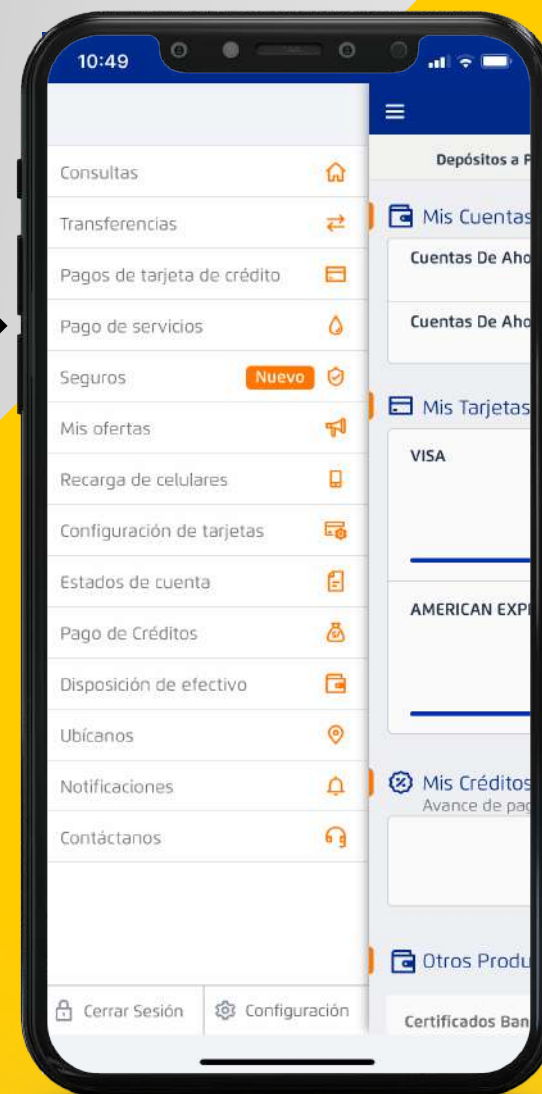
10:49

Consultas
Transferencias
Pagos de tarjeta de crédito
Pago de servicios
Seguros Nuevo
Mis ofertas
Recarga de celulares
Configuración de tarjetas
Estados de cuenta
Pago de Créditos
Disposición de efectivo
Ubícanos
Notificaciones
Contáctanos

Cerrar Sesión
Configuración

Depósitos a F
Mis Cuentas
Cuentas De Aho
Cuentas De Aho
Mis Tarjetas
VISA
AMERICAN EXP
Mis Créditos
Avance de pag
Otros Produ
Certificados Ban